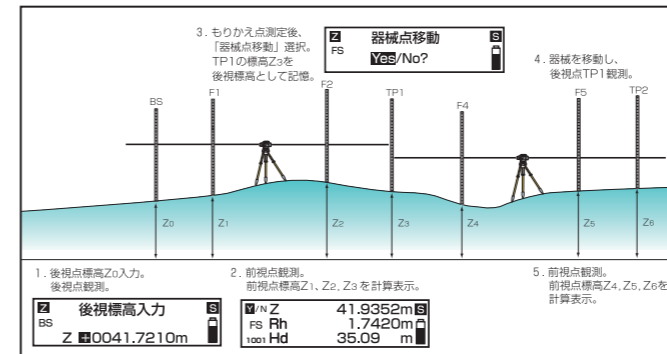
3. もりかえ点測定後、「器械点移動」選択。TP1の標高Z3を後視標高として記憶。

Z FS 器械点移動 S
Yes/No?

4. 器械を移動し、後視点TP1観測。

BS F1 F2 TP1 F4 F5 TP2

Z0 Z1 Z2 Z3 Z4 Z5 Z6

1. 後視点標高Z0入力。後視点観測。

Z BS 後視標高入力 S
Z +0041.7210m

2. 前視点観測。前視点標高Z1、Z2、Z3を計算表示。

Y/N Z 41.9352m S
FS Rh 1.7420m
1001 Hd 35.09 m

5. 前視点観測。前視点標高Z4、Z5、Z6を計算表示。